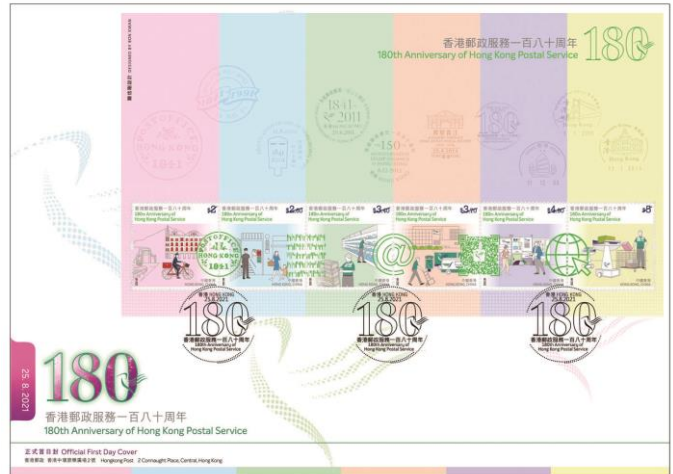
香港郵政服務一百八十周年
180th Anniversary of Hong Kong Postal Service
180

DESIGNED BY SEA WONG 設計

1841 2011
150

香港郵政服務一百八十周年 180th Anniversary of Hong Kong Postal Service $2
香港郵政服務一百八十周年 180th Anniversary of Hong Kong Postal Service $2.00
香港郵政服務一百八十周年 180th Anniversary of Hong Kong Postal Service $3.00
香港郵政服務一百八十周年 180th Anniversary of Hong Kong Postal Service $3.00
香港郵政服務一百八十周年 180th Anniversary of Hong Kong Postal Service $4.00
香港郵政服務一百八十周年 180th Anniversary of Hong Kong Postal Service $5

POST OFFICE HONG KONG 1841

中國香港 HONG KONG, CHINA

香港 HONG KONG 25.8.2021
180
香港郵政服務一百八十周年
180th Anniversary of Hong Kong Postal Service

25.8.2021
180
香港郵政服務一百八十周年
180th Anniversary of Hong Kong Postal Service

正式首日封 Official First Day Cover
香港郵政 香港中環康樂廣場2號 Hongkong Post 2 Connaught Place, Central, Hong Kong